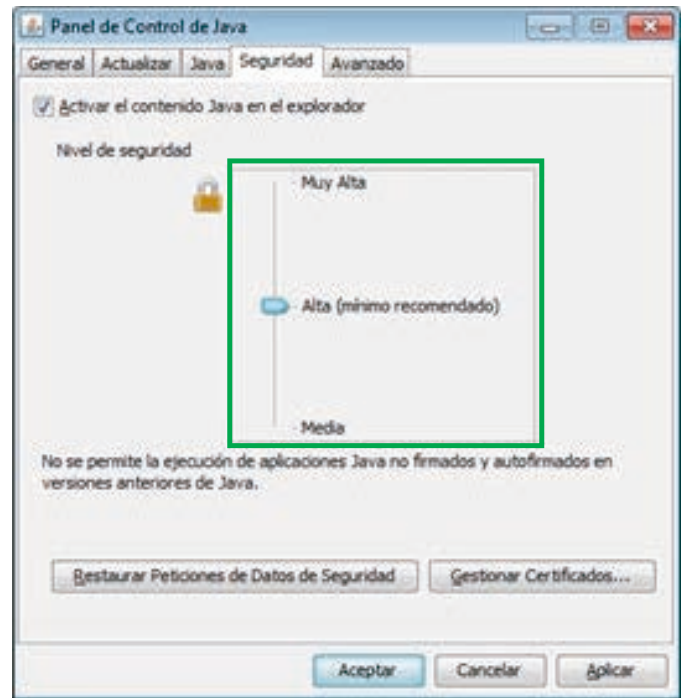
Panel de Control de Java

General | Actualizar | Java | Seguridad | Avanzado

Activar el contenido Java en el explorador

Nivel de seguridad

Muy Alta

Alta (mínimo recomendado)

Media

No se permite la ejecución de aplicaciones Java no firmados y autofirmados en versiones anteriores de Java.

Restaurar Peticiones de Datos de Seguridad

Gestionar Certificados...

Aceptar

Cancelar

Aplicar